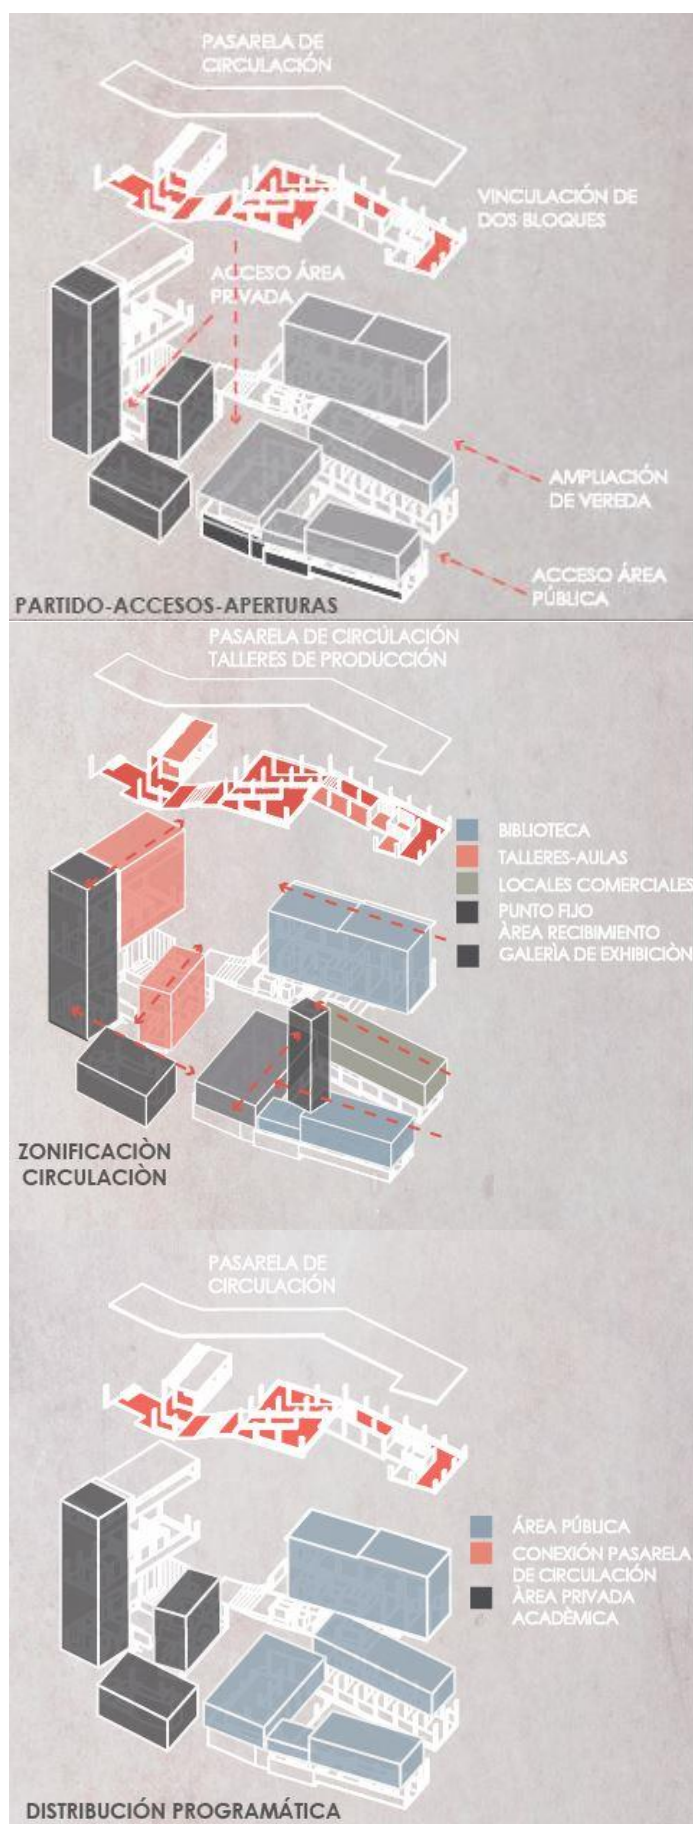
PASARELA DE CIRCULACIÓN

VINCULACIÓN DE DOS BLOQUES

ACCESO ÁREA PRIVADA

AMPLIACIÓN DE VEREDA

ACCESO ÁREA PÚBLICA

PARTIDO-ACCESOS-APERTURAS

PASARELA DE CIRCULACIÓN TALLERES DE PRODUCCIÓN

BIBLIOTECA
TALLERES-AULAS
LOCALES COMERCIALES
PUNTO FIJO ÁREA RECIBIMIENTO
GALERÍA DE EXHIBICIÒN

ZONIFICACIÒN CIRCULACIÒN

PASARELA DE CIRCULACIÓN

ÁREA PÚBLICA
CONEXIÓN PASARELA DE CIRCULACIÓN
ÁREA PRIVADA ACADÉMICA

DISTRIBUCIÓN PROGRAMÁTICA